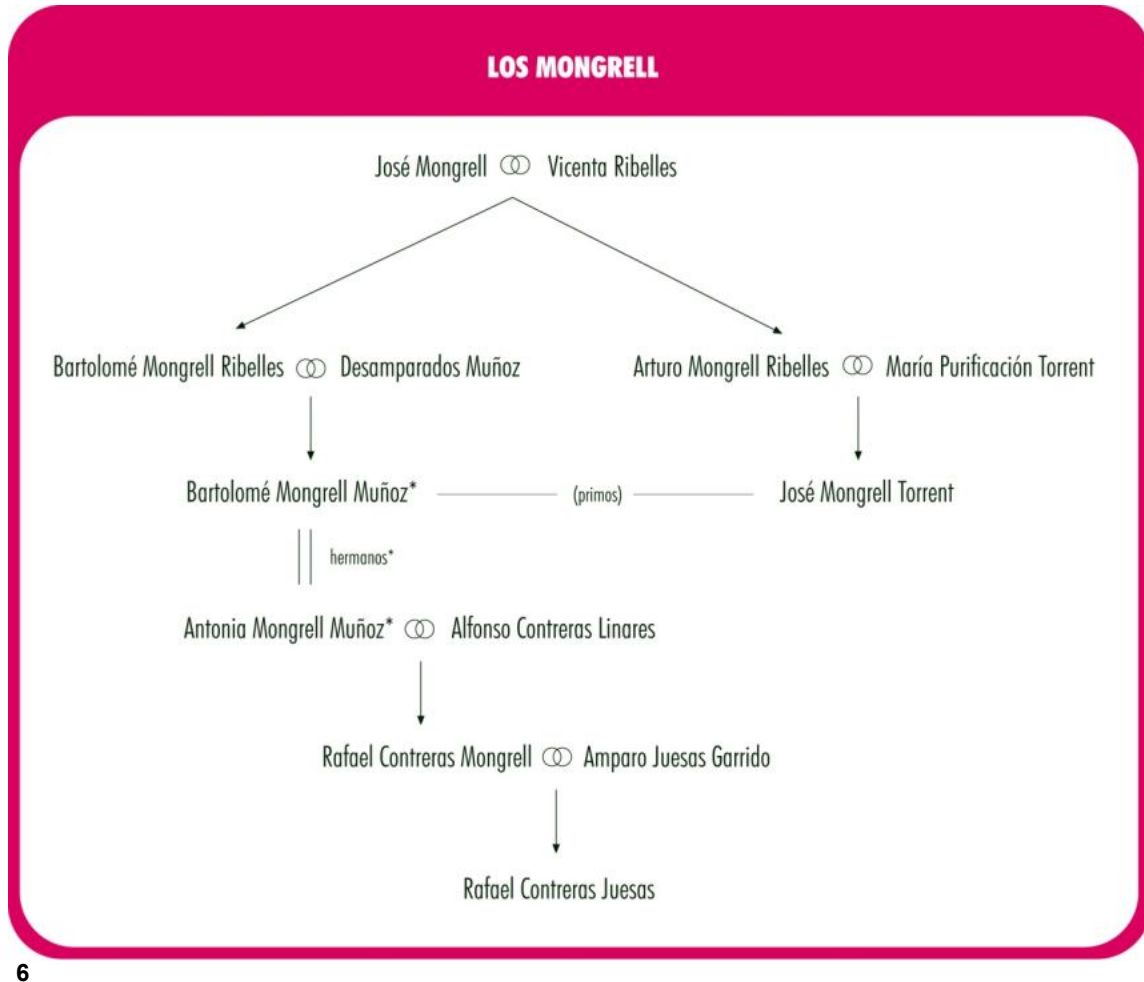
LOS MONGRELL

José Mongrell Vicenta Ribelles

Bartolomé Mongrell Ribelles Desamparados Muñoz

Arturo Mongrell Ribelles María Purificación Torrent

Bartolomé Mongrell Muñoz*

(primos)

José Mongrell Torrent

hermanos*

Antonia Mongrell Muñoz* Alfonso Contreras Linares

Rafael Contreras Mongrell Amparo Juesas Garrido

Rafael Contreras Juesas

6